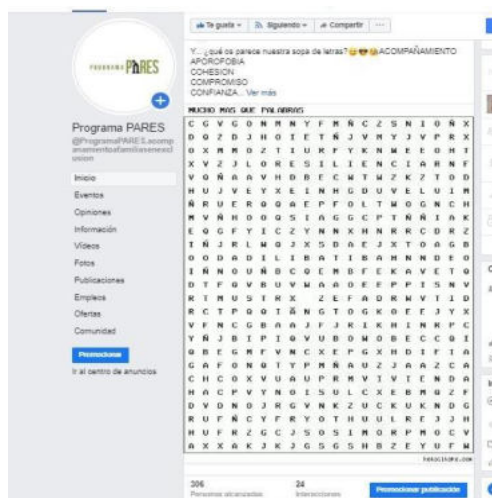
PROGRAMA PARES

Programa PARES
@ProgramaPARES.acompanamientofamiliasenexclusion

Inicio
Eventos
Opiniones
Información
Videos
Fotos
Publicaciones
Empleos
Ofertas
Comunidad

Promocionar

Ir al centro de anuncios

Te gusta · Siguiendo · Compartir · ···

Y... ¿qué os parece nuestra sopa de letras? ACOMPAÑAMIENTO
APOROFOBIA
COHESION
COMPROMISO
CONFIANZA... Ver más

MUCHO MAS QUE PALABRAS

| C | G | V | G | O | N | M | N | Y | F | M | Ñ | C | Z | S | N | I | O | Ñ | X |
|---|---|---|---|---|---|---|---|---|---|---|---|---|---|---|---|---|---|---|---|
| D | Q | Z | D | J | H | O | I | E | T | Ñ | J | V | M | Y | J | V | P | R | X |
| O | X | M | M | O | Z | T | I | U | K | F | Y | K | N | W | E | E | O | H | T |
| X | V | Z | J | L | O | R | E | S | I | L | I | E | N | C | I | A | R | N | F |
| V | O | Ñ | A | A | V | H | D | B | E | C | W | T | W | Z | K | Z | T | O | D |
| H | U | J | V | E | Y | X | E | I | N | H | G | D | U | V | E | L | U | I | M |
| Ñ | R | U | E | R | Q | Q | A | E | P | F | O | L | T | W | O | G | N | C | H |
| M | V | Ñ | H | D | O | Q | S | I | A | G | G | C | P | T | Ñ | Ñ | I | A | K |
| E | Q | G | F | Y | I | C | Z | Y | N | N | X | H | N | R | R | C | D | R | Z |
| I | Ñ | J | R | L | W | Q | J | X | S | D | A | E | J | X | T | O | A | G | B |
| O | O | D | A | D | I | L | I | B | A | T | I | B | A | H | N | N | D | E | O |
| I | Ñ | N | O | U | Ñ | B | C | Q | E | M | B | F | E | K | A | V | E | T | O |
| D | T | F | G | V | B | U | V | W | A | O | E | F | P | P | I | S | N | V | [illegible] |
| R | I | M | U | S | T | R | X |  | Z | E | F | A | D | R | W | V | T | I | D |
| R | C | T | P | Q | Q | T | Ñ | N | G | T | O | G | K | O | E | F | J | Y | X |
| V | F | N | C | G | B | A | A | J | F | J | R | I | K | H | I | N | R | P | C |
| Y | Ñ | J | B | I | P | I | Q | V | U | B | O | W | O | B | E | C | C | Q | I |
| Q | B | E | G | M | F | V | N | C | X | E | P | G | X | H | D | I | F | I | A |
| G | A | F | O | N | Q | T | Y | P | M | Ñ | A | U | Z | J | A | A | Z | C | A |
| C | H | C | O | X | V | U | A | U | P | M | V | I | V | I | E | N | D | A |  |
| H | A | C | P | V | Y | N | Q | I | S | U | L | C | X | E | B | M | Q | Z | F |
| D | V | D | N | Q | J | R | G | V | N | K | Z | U | C | K | U | K | N | D | G |
| R | U | F | Ñ | C | V | F | R | S | O | T | H | U | L | R | C | F | J | J | H |
| H | U | F | R | Z | G | C | J | S | O | S | M | Q | R | P | M | O | C | V | Y |
| A | X | X | A | K | J | K | J | G | S | G | S | H | B | Z | E | Y | U | F | W |

tesoro.com

306
Personas alcanzadas

24
Interacciones

Promocionar publicación